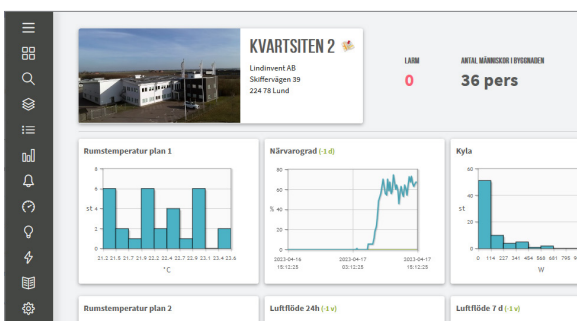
KVARTSITEN 2

Lindinvent AB
Skiffervägen 39
224 78 Lund

LARM
0

ANTAL MÄNNISKOR I BYGGNADEN
36 pers

Rumstemperatur plan 1

8
6
4
2
0
st
21.2 21.5 21.7 21.9 22.2 22.4 22.7 22.9 23.1 23.4 23.6
°C

Närvarograd (-1 d)

100
80
60
40
20
0
%
2023-04-16 15:12:25
2023-04-17 03:12:25
2023-04-17 15:12:25

Kyla

60
40
20
0
st
0 114 227 341 454 568 681 795
W

Rumstemperatur plan 2

Luftflöde 24h (-1 v)

Luftflöde 7 d (-1 v)